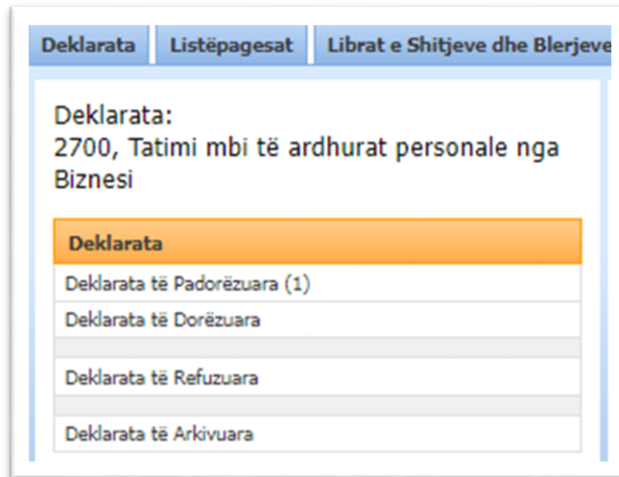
Deklarata | Listëpagesat | Librat e Shitjeve dhe Blerjeve

Deklarata:
2700, Tatimi mbi të ardhurat personale nga Biznesi

Deklarata
Deklarata të Padorëzuara (1)
Deklarata të Dorëzuara
Deklarata të Refuzuara
Deklarata të Arkivuara